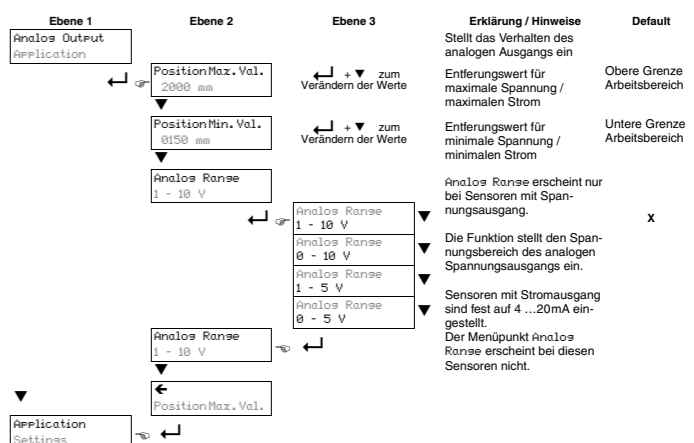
| Ebene 1 | Ebene 2 | Ebene 3 | Erklärung / Hinweise | Default |
|---|---|---|---|---|
| Analog Output Application | | | Stellt das Verhalten des analogen Ausgangs ein | |
| ↵ | Position Max. Val. 2000 mm | ↵ + ▼ zum Verändern der Werte | Entferungswert für maximale Spannung / maximalen Strom | Obere Grenze Arbeitsbereich |
| | ▼ Position Min. Val. 0150 mm | ↵ + ▼ zum Verändern der Werte | Entferungswert für minimale Spannung / minimalen Strom | Untere Grenze Arbeitsbereich |
| | ▼ Analog Range 1 - 10 V | | Analog Range erscheint nur bei Sensoren mit Spannungsausgang. | |
| | ↵ | Analog Range 1 - 10 V ▼ | | X |
| | | Analog Range 0 - 10 V ▼ | Die Funktion stellt den Spannungsbereich des analogen Spannungsausgangs ein. | |
| | | Analog Range 1 - 5 V ▼ | Sensoren mit Stromausgang sind fest auf 4 …20mA eingestellt. | |
| | | Analog Range 0 - 5 V ▼ | | |
| | Analog Range 1 - 10 V ↵ | | Der Menüpunkt Analog Range erscheint bei diesen Sensoren nicht. | |
| | ▼ ← Position Max. Val. | | | |
| ▼ Application Settings ↵ | | | | |